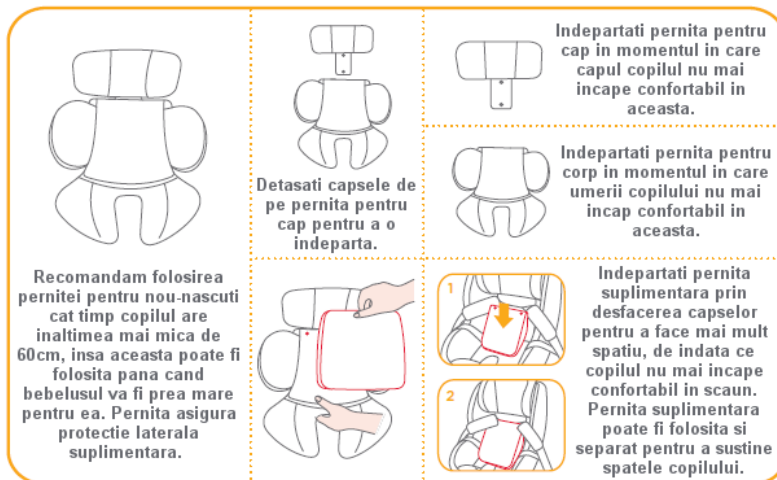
Recomandam folosirea pernitei pentru nou-nascuti cat timp copilul are inaltimea mai mica de 60cm, insa aceasta poate fi folosita pana cand bebelusul va fi prea mare pentru ea. Pernita asigura protectie laterala suplimentara

Detasati capsele de pe pernita pentru cap pentru a o indeparta.

Indepartati pernita pentru cap in momentul in care capul copilului nu mai incape confortabil in aceasta.

Indepartati pernita pentru corp in momentul in care umerii copilului nu mai incap confortabil in aceasta.

1

2

Indepartati pernita suplimentara prin desfacerea capselor pentru a face mai mult spatiu, de indata ce copilul nu mai incape confortabil in scaun. Pernita suplimentara poate fi folosita si separat pentru a sustine spatele copilului.